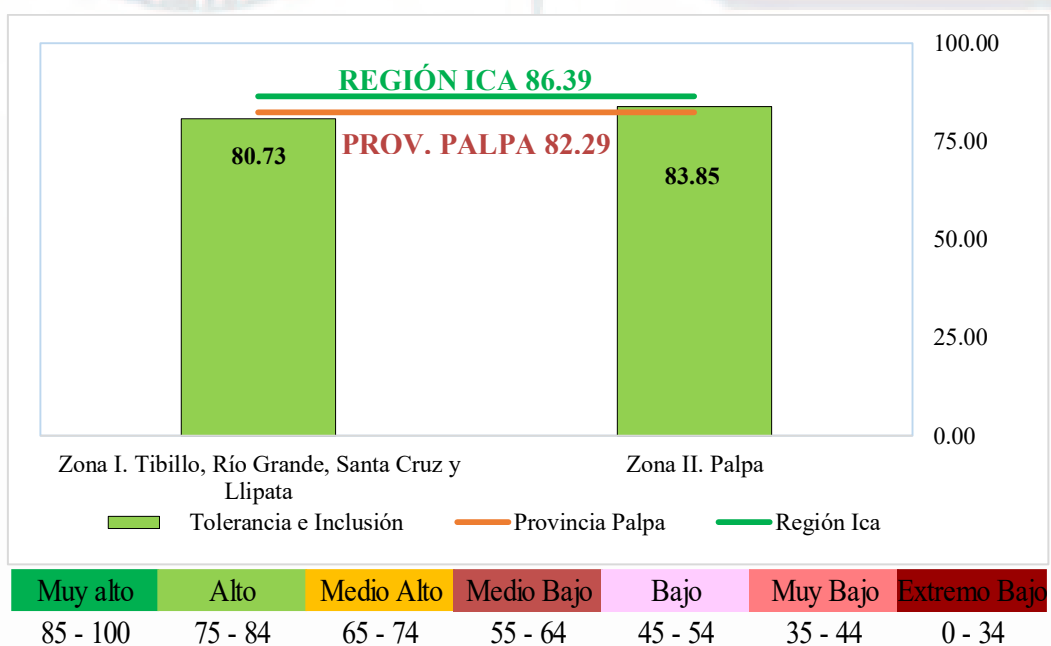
REGIÓN ICA 86.39

PROV. PALPA 82.29

80.73

83.85

100.00
75.00
50.00
25.00
0.00

Zona I. Tibillo, Río Grande, Santa Cruz y Llipata

Zona II. Palpa

Tolerancia e Inclusión
Provincia Palpa
Región Ica

| Muy alto | Alto | Medio Alto | Medio Bajo | Bajo | Muy Bajo | Extremo Bajo |
|---|---|---|---|---|---|---|
| 85 - 100 | 75 - 84 | 65 - 74 | 55 - 64 | 45 - 54 | 35 - 44 | 0 - 34 |